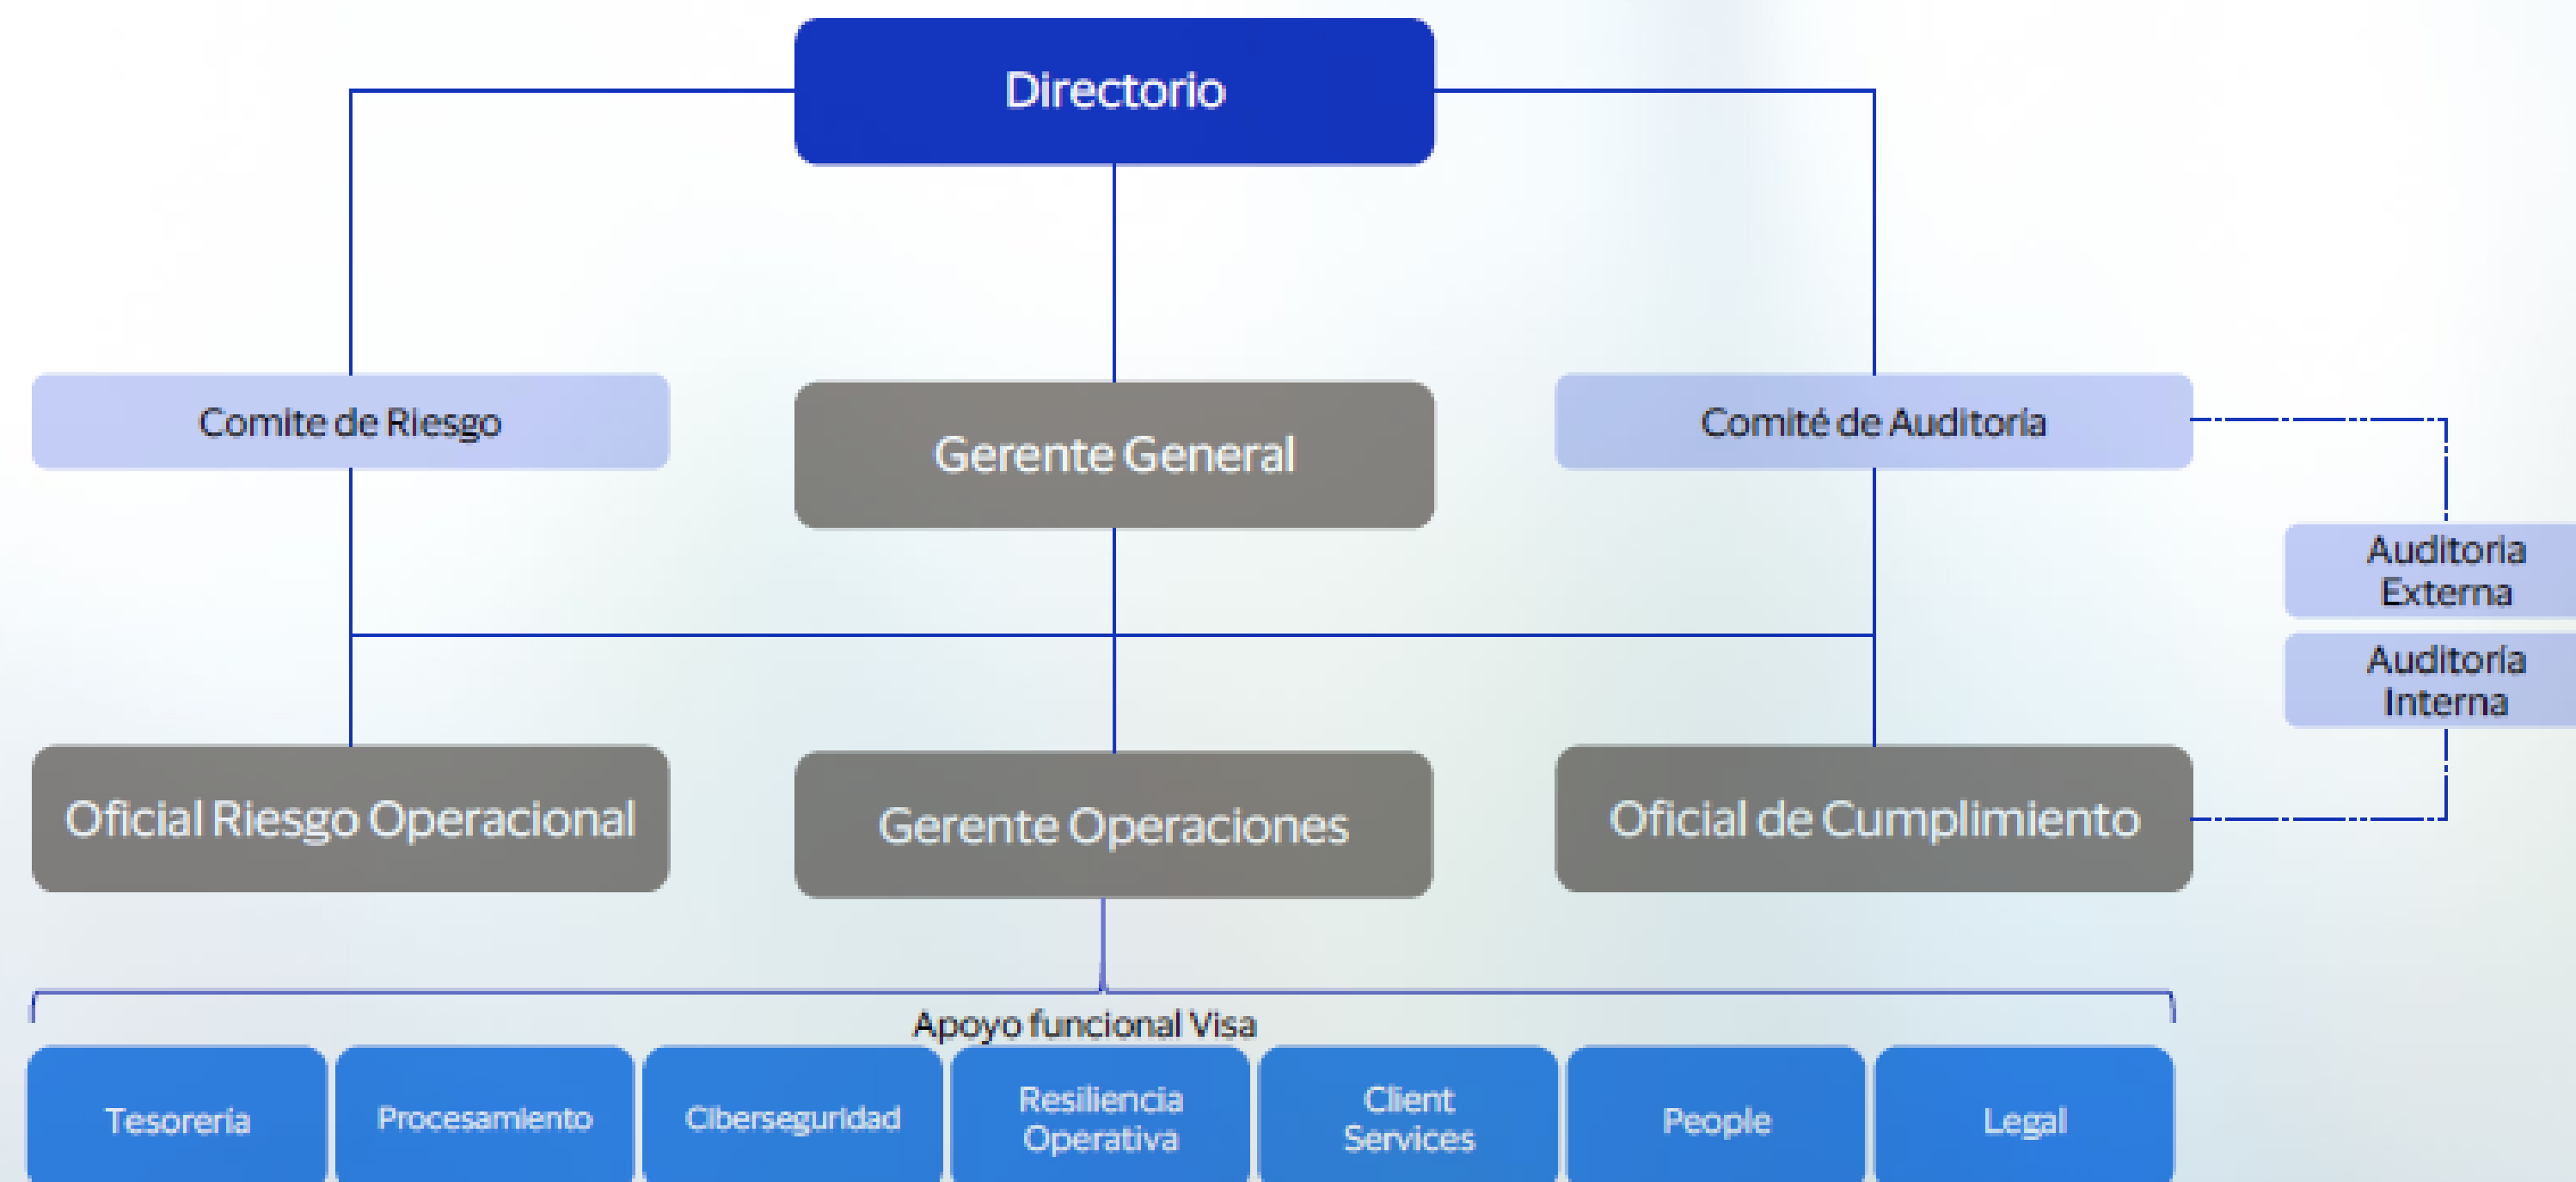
Directorio

Comite de Riesgo

Gerente General

Comité de Auditoria

Auditoria Externa

Auditoria Interna

Oficial Riesgo Operacional

Gerente Operaciones

Oficial de Cumplimiento

Apoyo funcional Visa

Tesorería

Procesamiento

Ciberseguridad

Resiliencia Operativa

Client Services

People

Legal